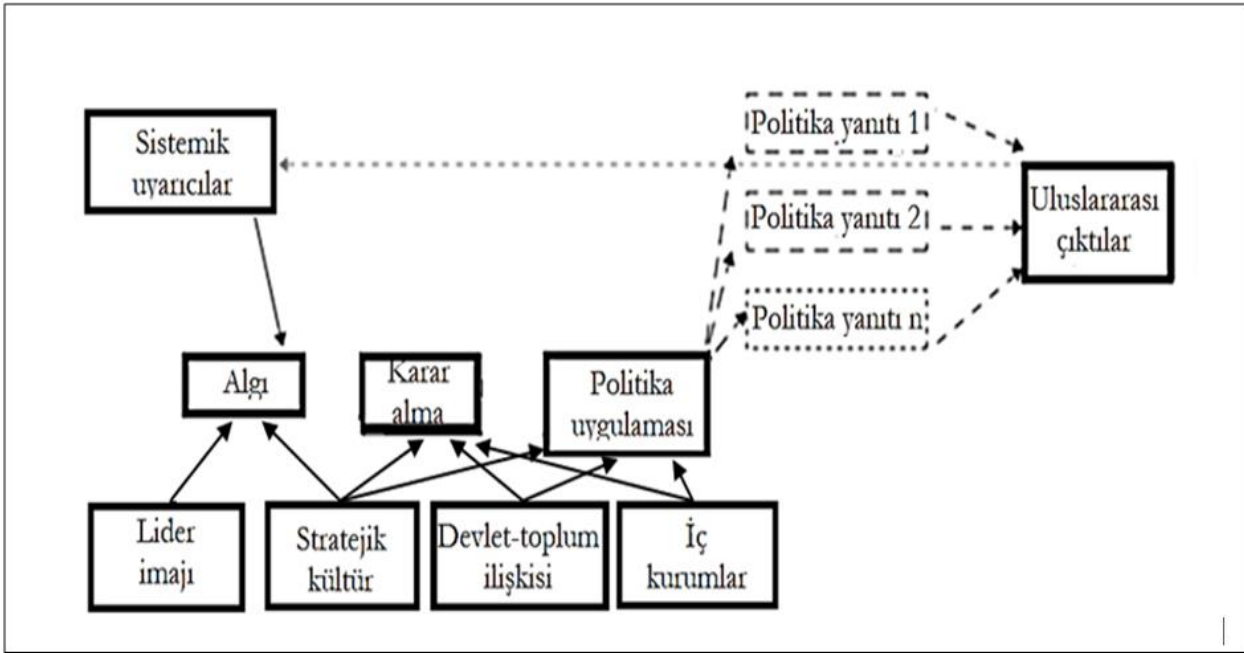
Sistemik uyarıcılar

Politika yanıtı 1

Politika yanıtı 2

Politika yanıtı n

Uluslararası çıktılar

Algı

Karar alma

Politika uygulaması

Lider imajı

Stratejik kültür

Devlet-toplum ilişkisi

İç kurumlar